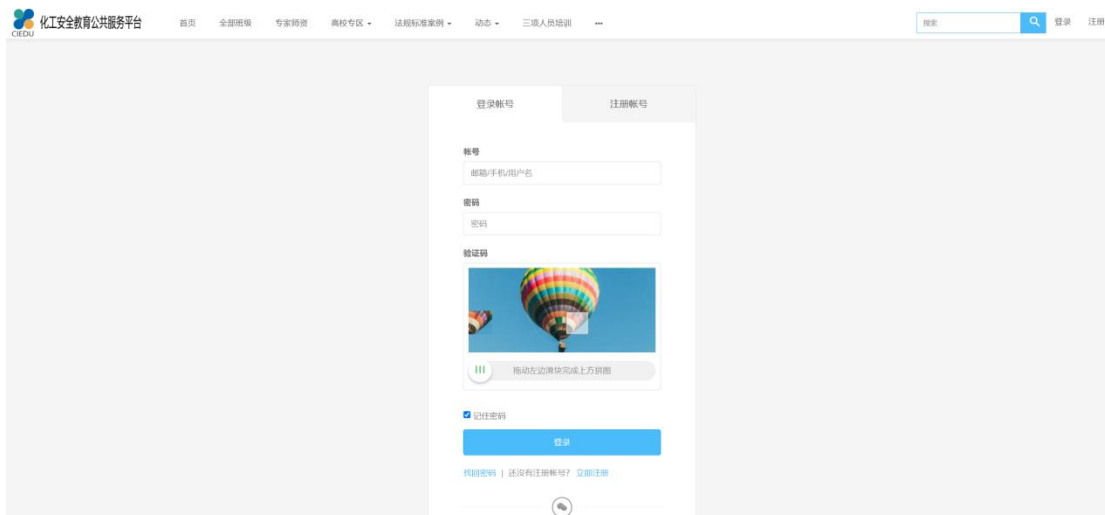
CIEDU 化工安全教育公共服务平台

首页 全部班级 专家师资 高校专区 法规标准案例 动态 三项人员培训 ···

搜索

登录 注册

登录帐号

注册帐号

帐号

邮箱/手机/用户名

密码

密码

验证码

拖动左边滑块完成上方拼图

记住密码

登录

找回密码 | 还没有注册帐号? 立即注册